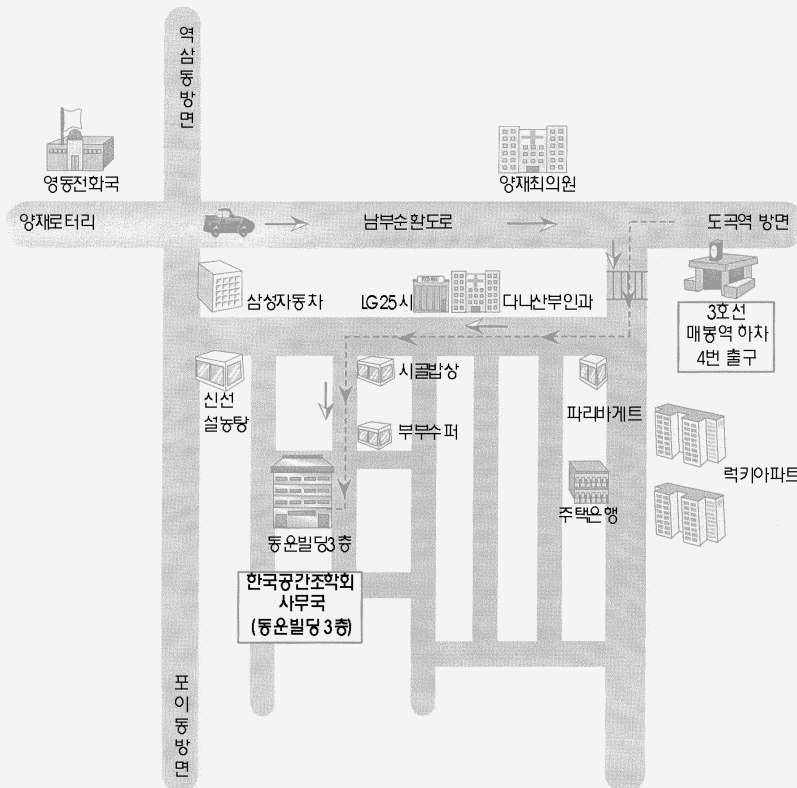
역삼동방면

영동전화국

양재최의원

양재로터리

남부순환도로

도곡역 방면

삼성자동차

LG25시

다나산부인과

3호선
매봉역 하차
4번 출구

신선
설농탕

시골밥상

부부수퍼

파리바게트

럭키아파트

주택은행

동운빌딩3층

한국공간조학회
사무국
(동운빌딩3층)

포이동방면